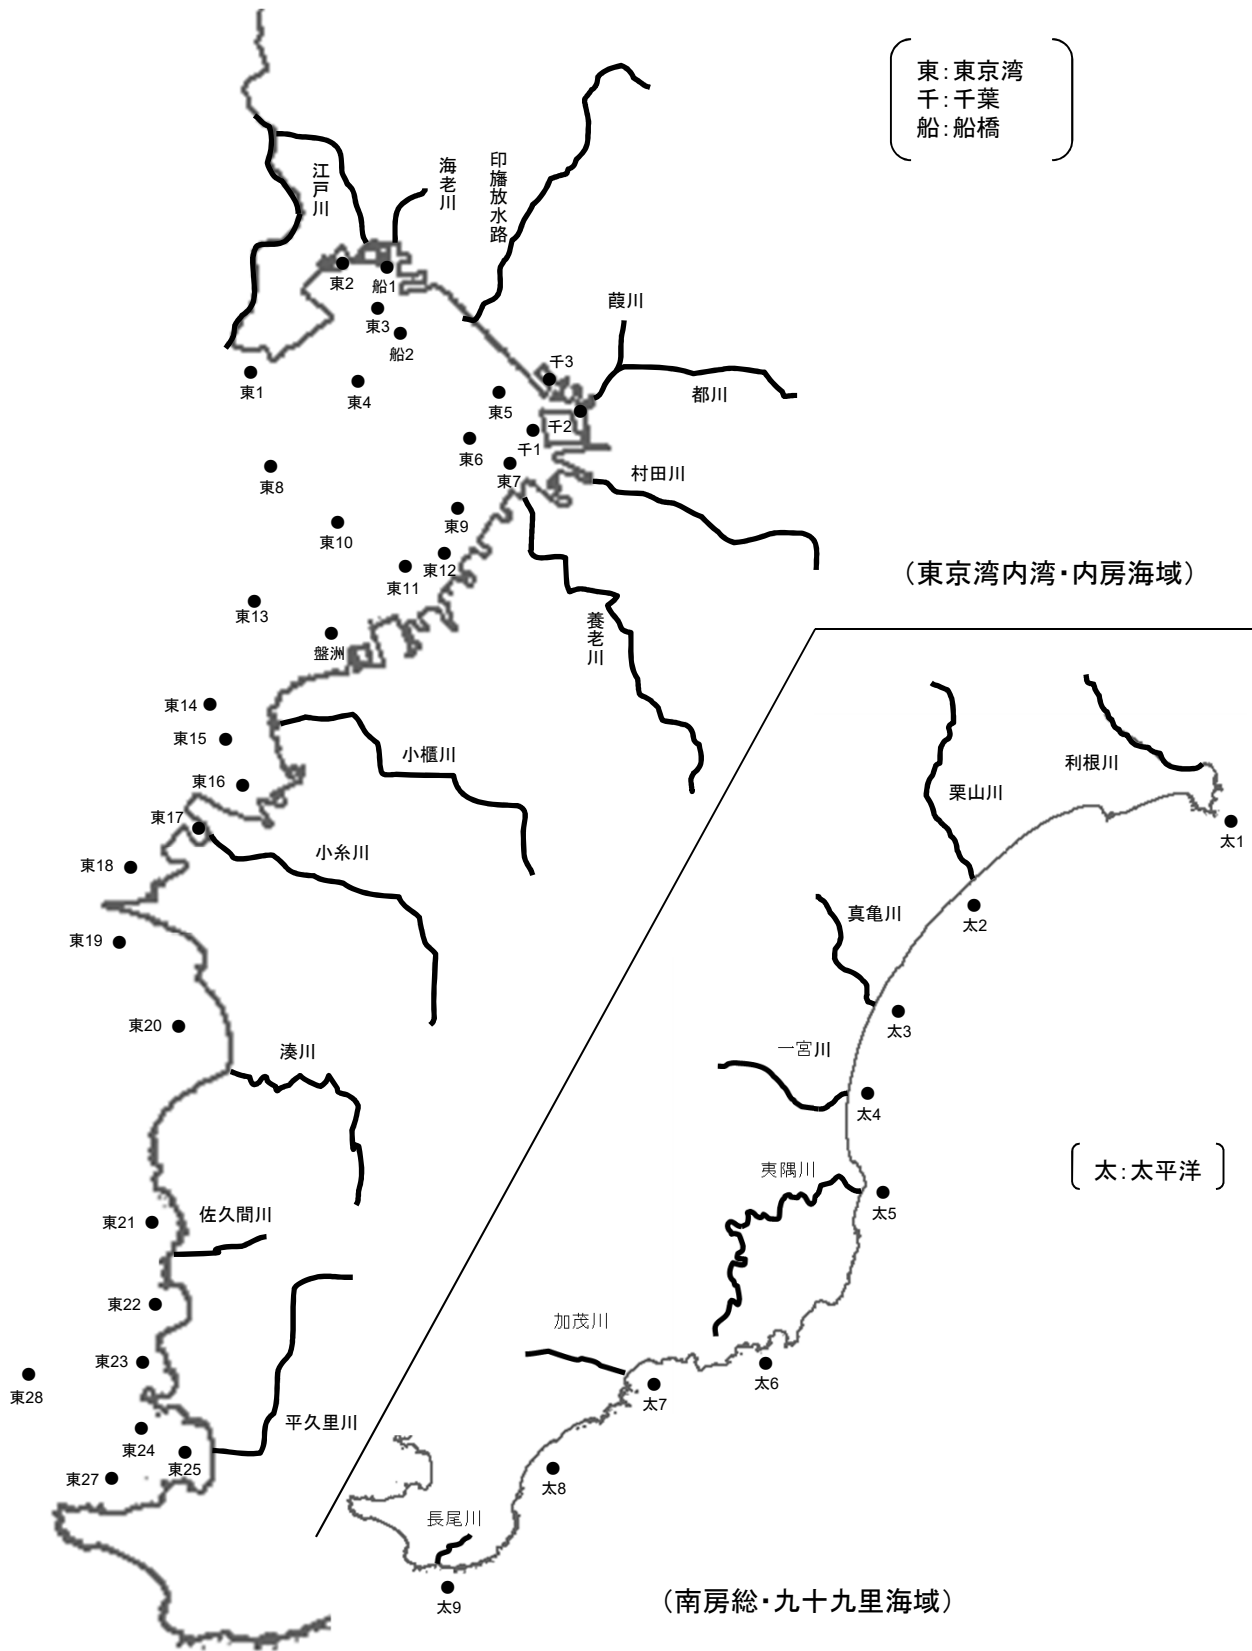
東:東京湾
千:千葉
船:船橋

江戸川
海老川
印旛放水路
東2
船1
東3
船2
東1
東4
葭川
千3
都川
東5
千2
東6
千1
東7
村田川
東8
東9
東10
東12
東11
養老川
東13
盤洲
（東京湾内湾・内房海域）
東14
東15
小櫃川
東16
東17
小糸川
東18
東19
東20
湊川
佐久間川
東21
東22
東23
東28
平久里川
東24
東25
東27

利根川
栗山川
太1
真亀川
太2
太3
一宮川
太4
夷隅川
太5
太:太平洋
加茂川
太6
太7
太8
長尾川
太9
（南房総・九十九里海域）